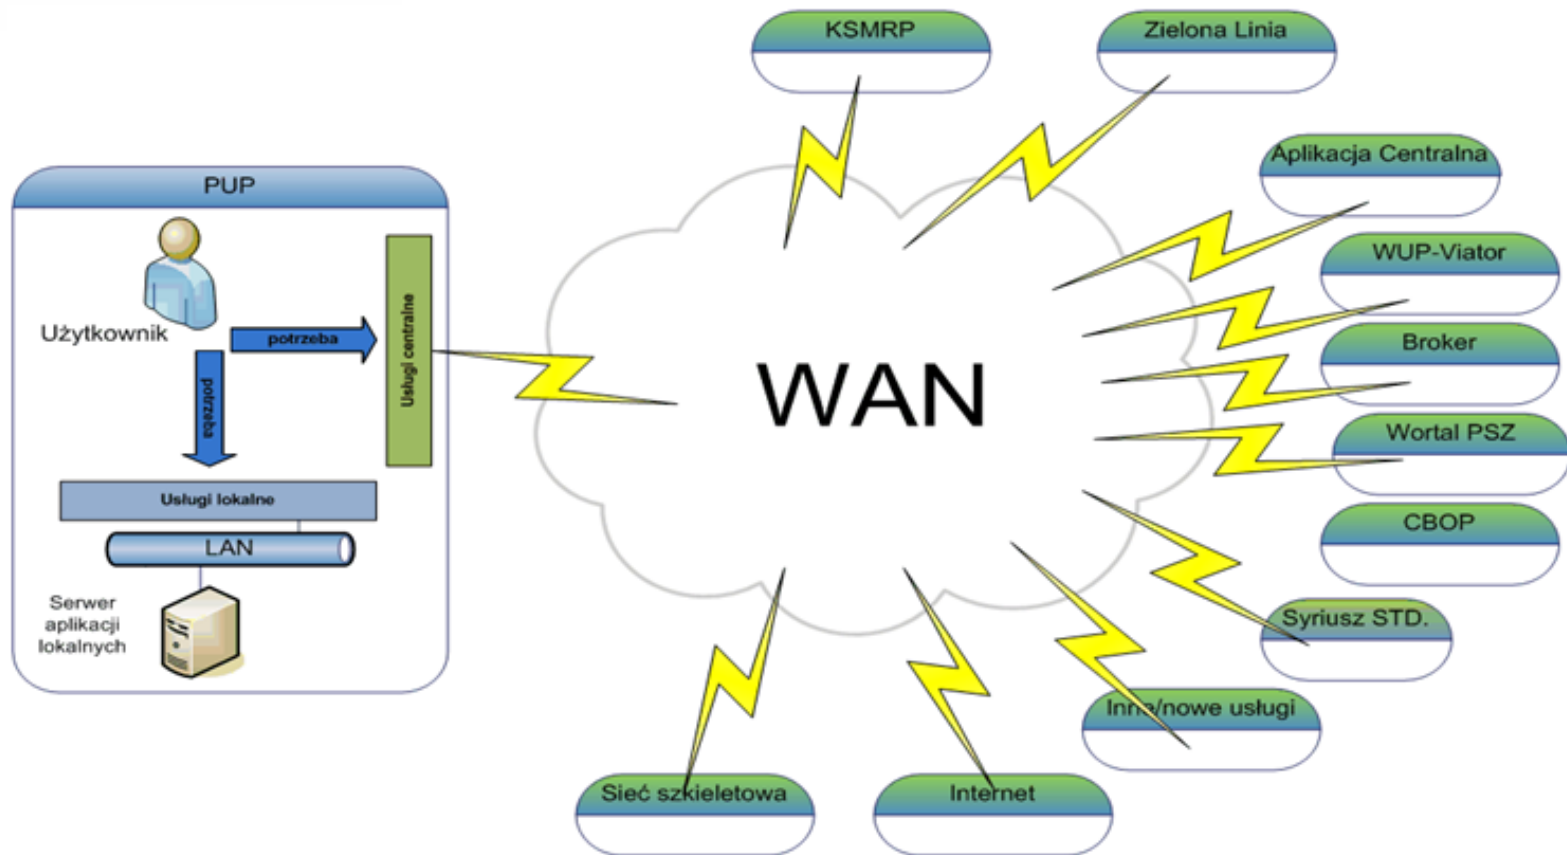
PUP

Użytkownik

potrzeba

potrzeba

Usługi centralne

Usługi lokalne

LAN

Serwer aplikacji lokalnych

WAN

KSMRP

Zielona Linia

Aplikacja Centralna

WUP-Viator

Broker

Wortal PSZ

CBOP

Syriusz STD.

Inne/nowe usługi

Internet

Sieć szkieletowa